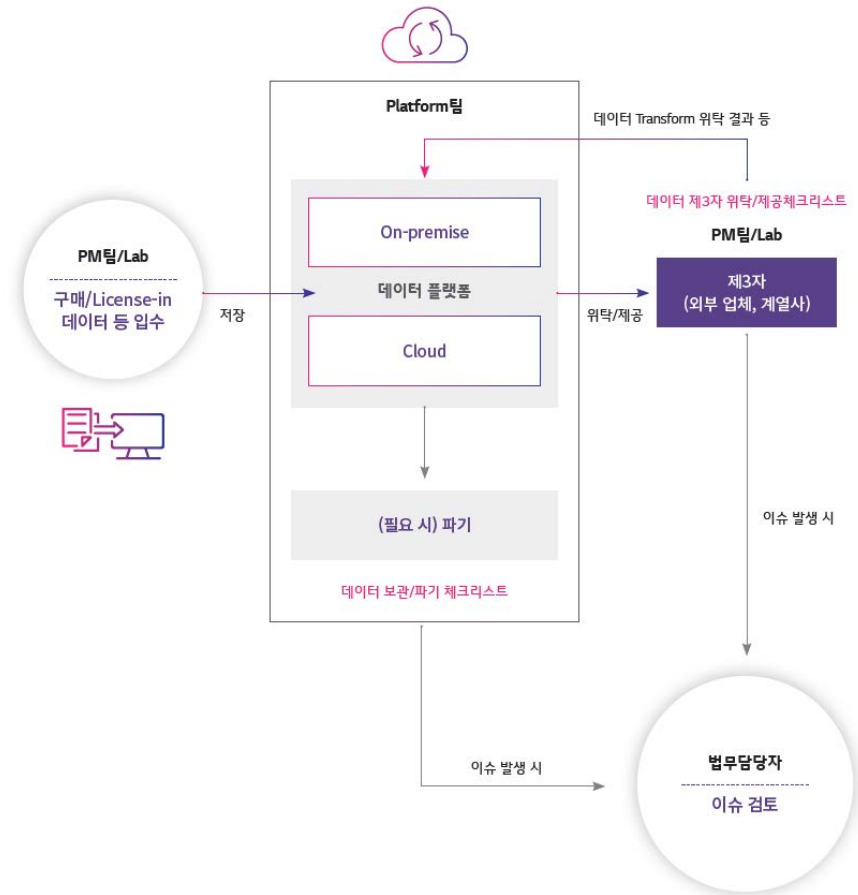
Platform팀

데이터 Transform 위탁 결과 등

데이터 제3자 위탁/제공체크리스트

PM팀/Lab

구매/License-in 데이터 등 입수

저장

On-premise

데이터 플랫폼

Cloud

위탁/제공

PM팀/Lab

제3자 (외부 업체, 계열사)

(필요 시) 파기

데이터 보관/파기 체크리스트

이슈 발생 시

이슈 발생 시

법무담당자

이슈 검토